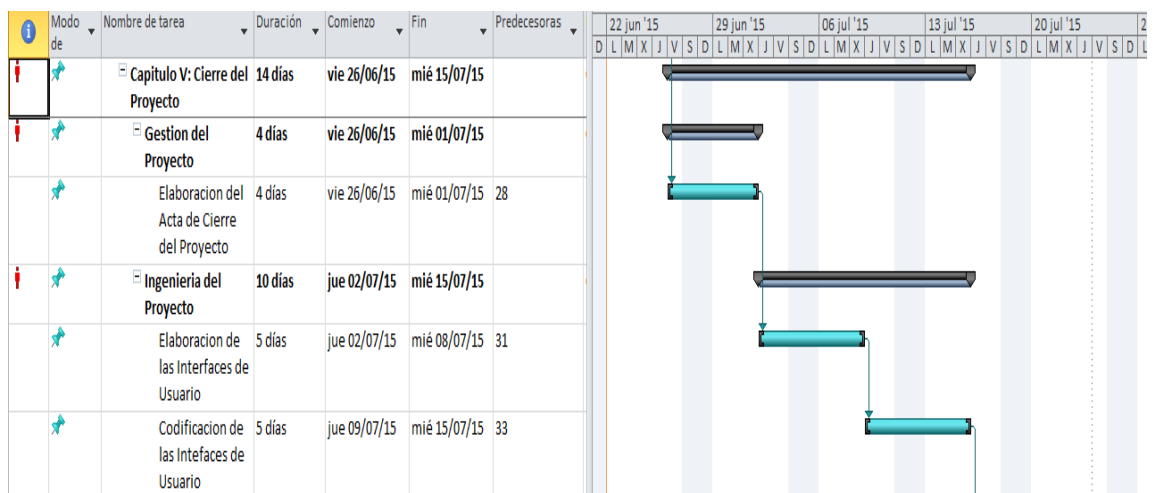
| | Modo de | Nombre de tarea | Duración | Comienzo | Fin | Predecesoras |
|---|---|---|---|---|---|---|
| | | Capitulo V: Cierre del Proyecto | 14 días | vie 26/06/15 | mié 15/07/15 | |
| | | Gestion del Proyecto | 4 días | vie 26/06/15 | mié 01/07/15 | |
| | | Elaboracion del Acta de Cierre del Proyecto | 4 días | vie 26/06/15 | mié 01/07/15 | 28 |
| | | Ingenieria del Proyecto | 10 días | jue 02/07/15 | mié 15/07/15 | |
| | | Elaboracion de las Interfaces de Usuario | 5 días | jue 02/07/15 | mié 08/07/15 | 31 |
| | | Codificacion de las Intefaces de Usuario | 5 días | jue 09/07/15 | mié 15/07/15 | 33 |

22 jun '15 | 29 jun '15 | 06 jul '15 | 13 jul '15 | 20 jul '15 | 2

D L M X J V S D L M X J V S D L M X J V S D L M X J V S D L M X J V S D L